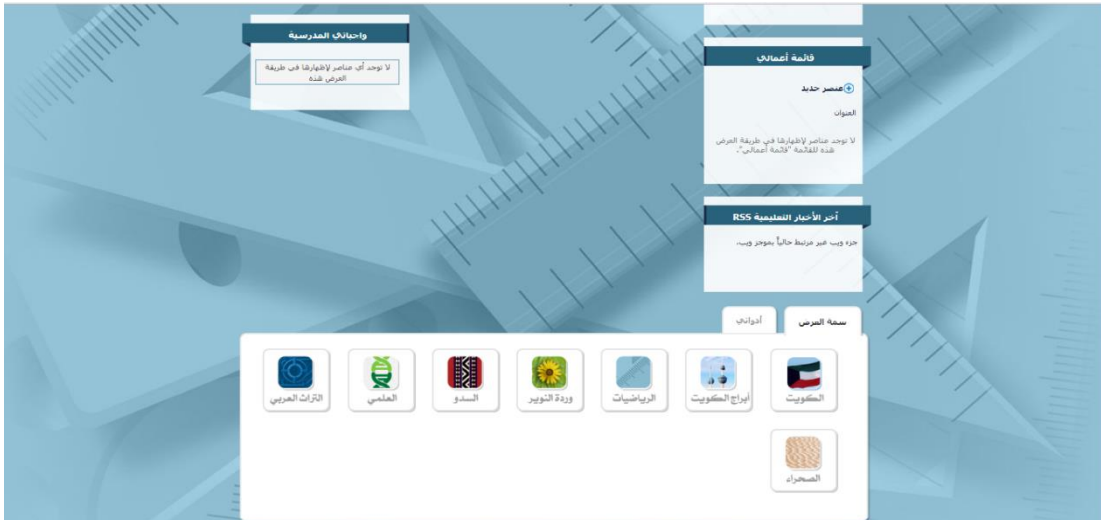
واجباتي المدرسية

لا توجد أي عناصر لإظهارها في طريقة العرض هذه

قائمة أعمالي

عنصر جديد

العنوان

لا توجد عناصر لإظهارها في طريقة العرض هذه للقائمة "قائمة أعمالي".

آخر الأخبار التعليمية RSS

جزء ويب غير مرتبط حالياً بموجز ويب.

سمة العرض

أدواتي

الكويت

أبراج الكويت

الرياضيات

وردة النوير

السدو

العلمي

التراث العربي

الصحراء